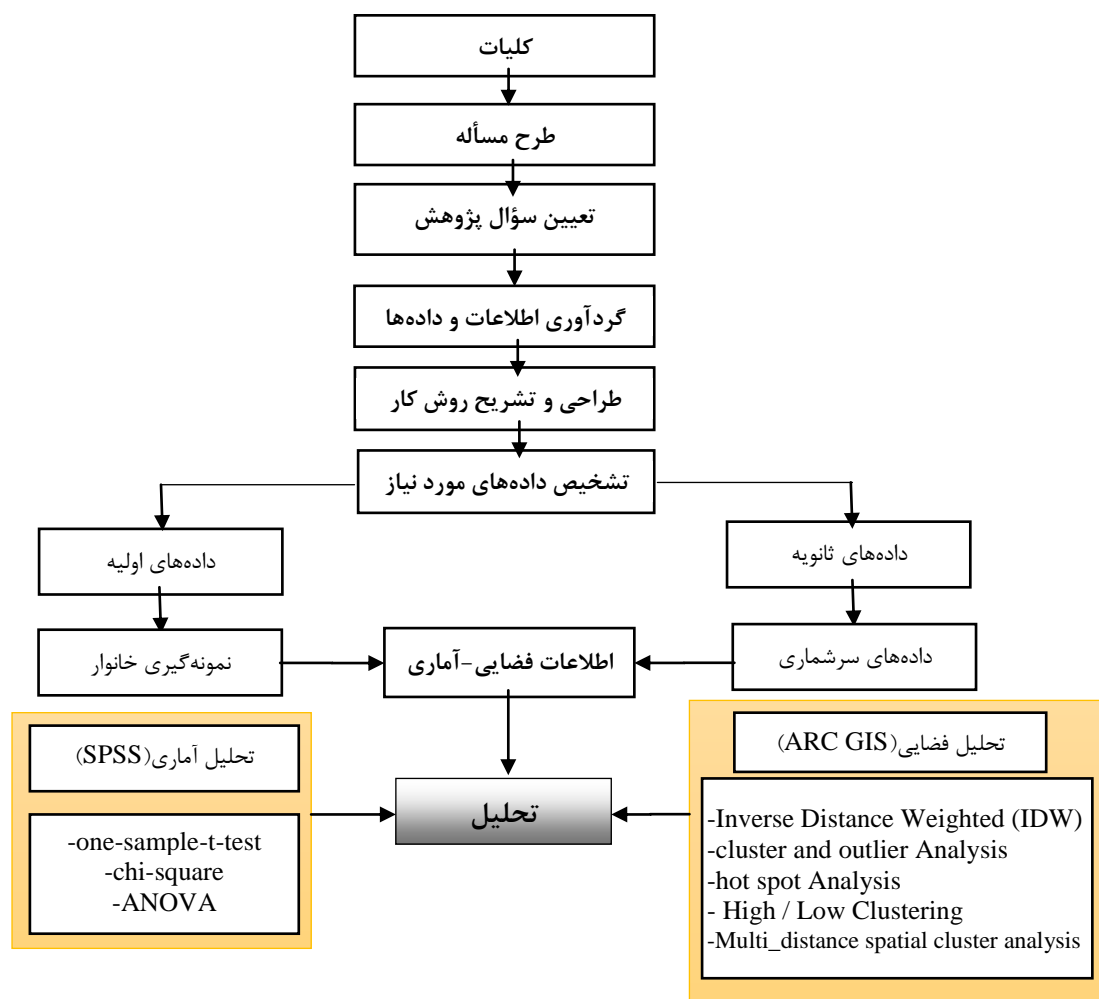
کلیات

طرح مسأله

تعیین سؤال پژوهش

گردآوری اطلاعات و داده‌ها

طراحی و تشریح روش کار

تشخیص داده‌های مورد نیاز

داده‌های اولیه

داده‌های ثانویه

نمونه‌گیری خانوار

اطلاعات فضایی-آماری

داده‌های سرشماری

تحلیل آماری(SPSS)

-one-sample-t-test
-chi-square
-ANOVA

تحلیل

تحلیل فضایی(ARC GIS)

-Inverse Distance Weighted (IDW)
-cluster and outlier Analysis
-hot spot Analysis
- High / Low Clustering
-Multi_distance spatial cluster analysis